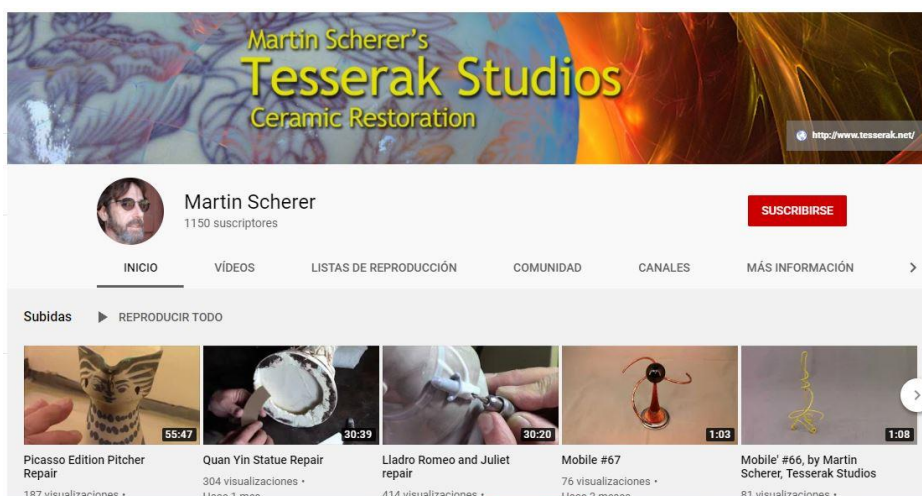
Martin Scherer's
Tesserak Studios
Ceramic Restoration

http://www.tesserak.net/

Martin Scherer
1150 suscriptores

SUSCRIBIRSE

INICIO
VÍDEOS
LISTAS DE REPRODUCCIÓN
COMUNIDAD
CANALES
MÁS INFORMACIÓN

Subidas
REPRODUCIR TODO

55:47
Picasso Edition Pitcher Repair
187 visualizaciones •

30:39
Quan Yin Statue Repair
304 visualizaciones •
Hace 1 mes

30:20
Lladro Romeo and Juliet repair
414 visualizaciones •

1:03
Mobile #67
76 visualizaciones •
Hace 2 meses

1:08
Mobile' #66, by Martin Scherer, Tesserak Studios
81 visualizaciones •